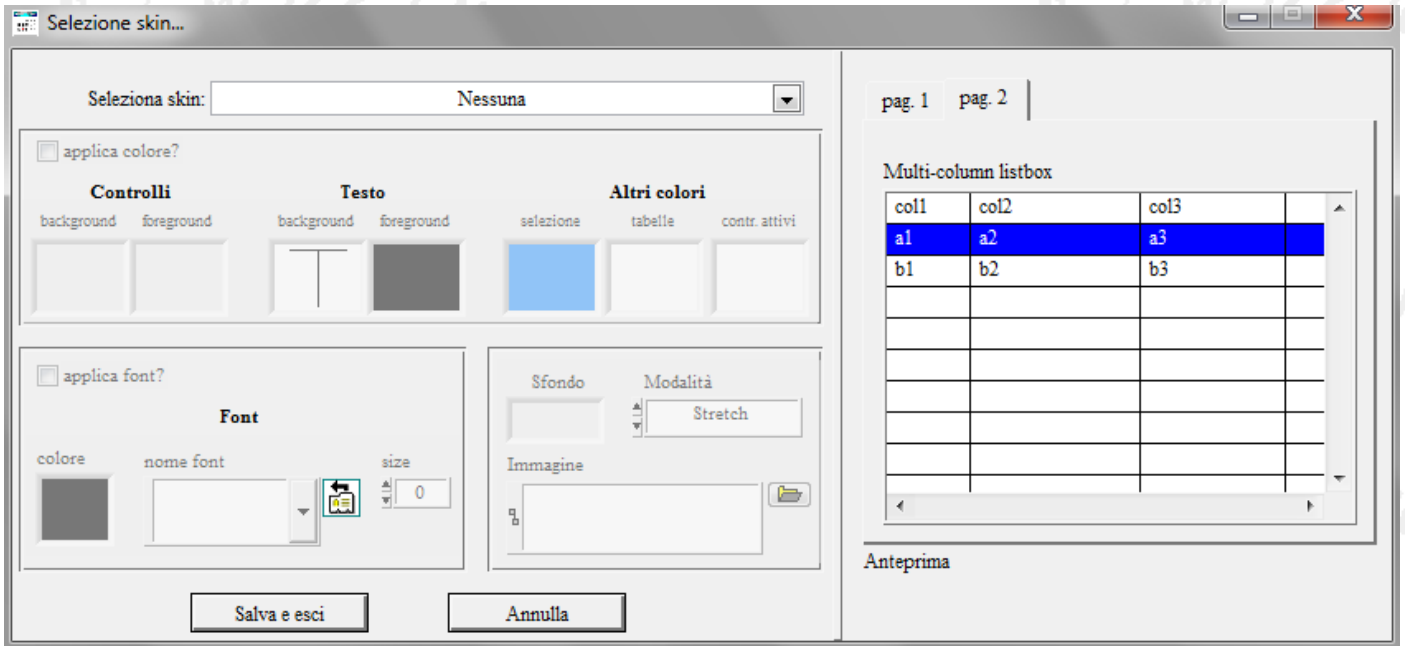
Selezione skin...

Seleziona skin: Nessuna

applica colore?

Controlli
background foreground

Testo
background foreground

Altri colori
selezione tabelle contr. attivi

applica font?

Font

colore nome font size

0

Sfondo Modalità

Stretch

Immagine

Salva e esci Annulla

pag. 1 pag. 2

Multi-column listbox

| col1 | col2 | col3 |
|---|---|---|
| a1 | a2 | a3 |
| b1 | b2 | b3 |

Anteprima